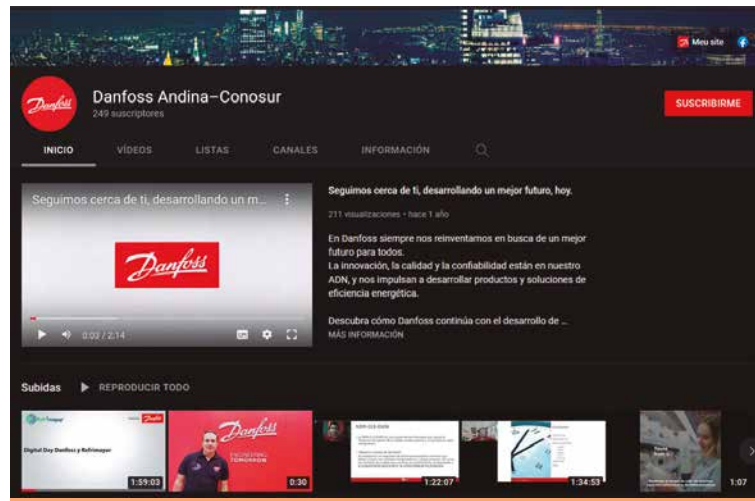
Meu site

Danfoss

Danfoss Andina–Conosur
249 suscriptores

SUSCRIBIRME

INICIO VÍDEOS LISTAS CANALES INFORMACIÓN

Seguimos cerca de ti, desarrollando un m...

Danfoss

0:02 / 2:14

Seguimos cerca de ti, desarrollando un mejor futuro, hoy.

211 visualizaciones • hace 1 año

En Danfoss siempre nos reinventamos en busca de un mejor futuro para todos.
La innovación, la calidad y la confiabilidad están en nuestro ADN, y nos impulsan a desarrollar productos y soluciones de eficiencia energética.

Descubra cómo Danfoss continúa con el desarrollo de ...
MÁS INFORMACIÓN

Subidas REPRODUCIR TODO

Refrimayor
Digital Day Danfoss y Refrimayor
1:59:03

Danfoss
ENGINEERING TOMORROW
0:30

1:22:07

1:34:53

1:07